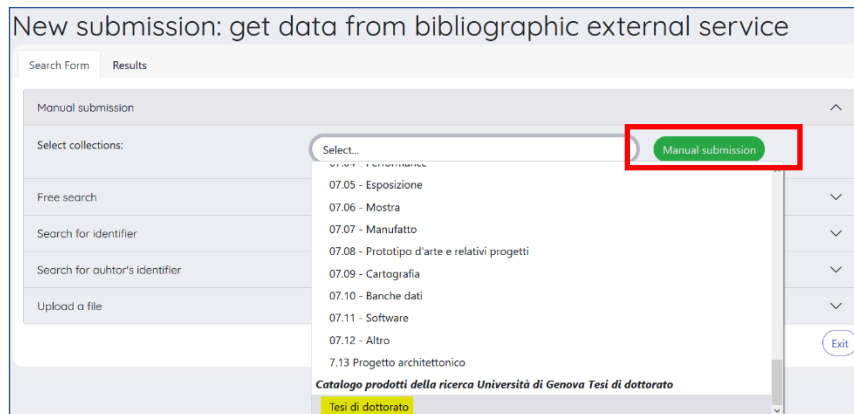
New submission: get data from bibliographic external service

Search Form

Results

Manual submission

Select collections:

Select...

Manual submission

Free search

Search for identifier

Search for auhtor's identifier

Upload a file

07.04 - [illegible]

07.05 - Esposizione

07.06 - Mostra

07.07 - Manufatto

07.08 - Prototipo d'arte e relativi progetti

07.09 - Cartografia

07.10 - Banche dati

07.11 - Software

07.12 - Altro

7.13 Progetto architettonico

Catalogo prodotti della ricerca Università di Genova Tesi di dottorato

Tesi di dottorato

Exit